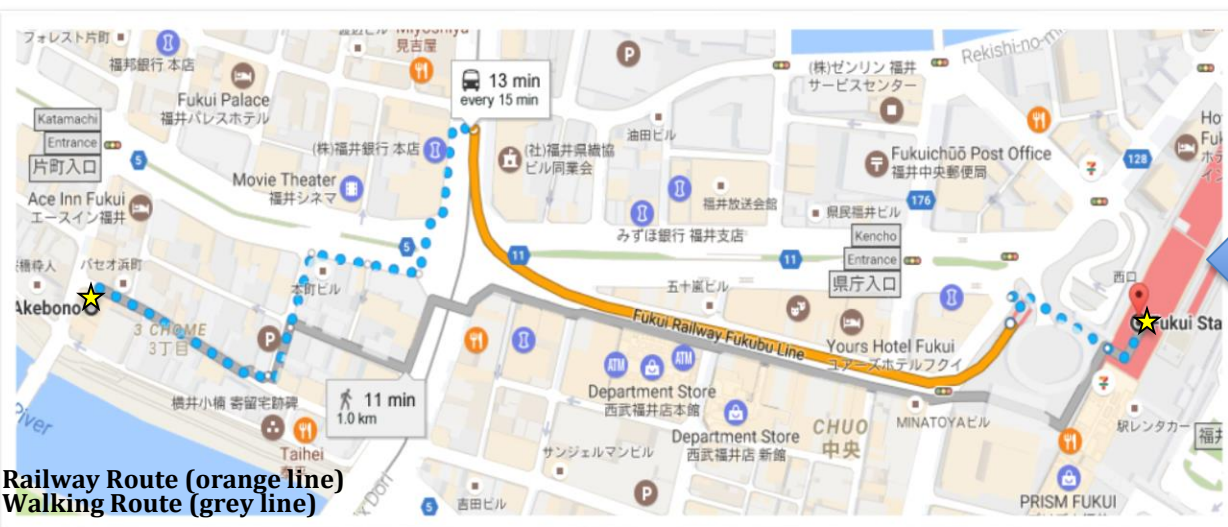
フォレスト片町
Miyoshiya
見吉屋
福邦銀行 本店
Fukui Palace
福井パレスホテル
13 min
every 15 min
(株)ゼンリン 福井
サービスセンター
Rekishi-no-m
Katamachi
Entrance
片町入口
(株)福井銀行 本店
(社)福井県織協
ビル同業会
油田ビル
Fukuichū Post Office
福井中央郵便局
128
Ace Inn Fukui
エースイン福井
Movie Theater
福井シネマ
福井放送会館
県民福井ビル
176
みずほ銀行 福井支店
Kencho
Entrance
県庁入口
パセオ浜町
5
11
11
五十嵐ビル
西口
Akebono
本町ビル
Fukui Railway Fukubu Line
Fukui Sta
3 CHOME
3丁目
Yours Hotel Fukui
ユアーズホテルフクイ
ATM
ATM
Department Store
西武福井店本館
River
横井小楠 寄留宅跡碑
11 min
1.0 km
Department Store
西武福井店 新館
CHUO
中央
MINATOYAビル
駅レンタカー
福井
サンジェルマンビル
Taihei
吉田ビル
Dori
PRISM FUKUI
Railway Route (orange line)
Walking Route (grey line)